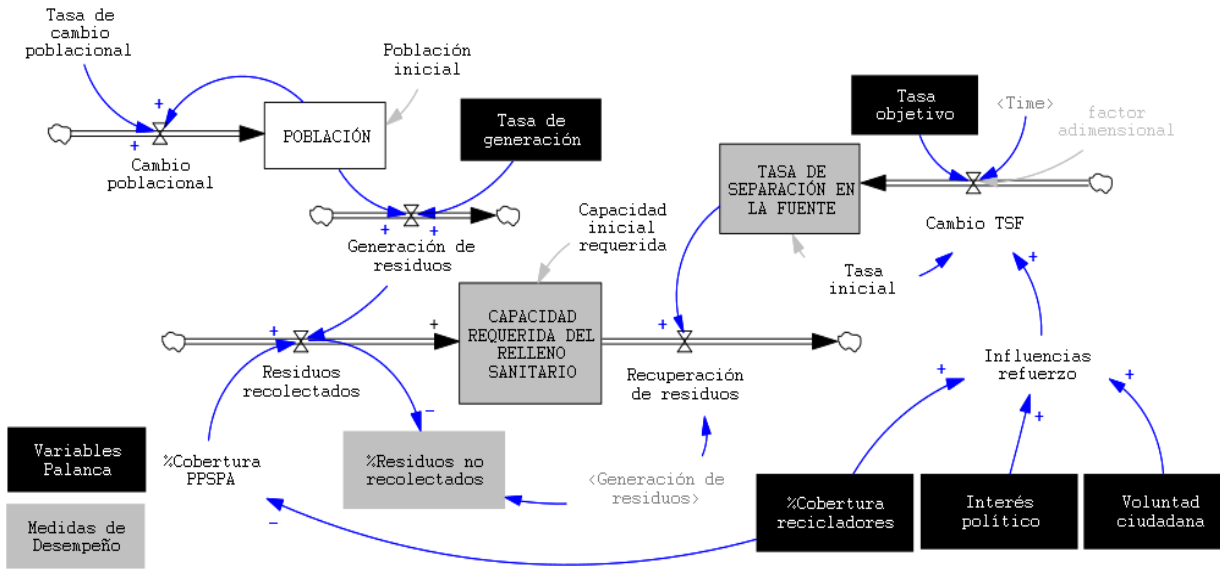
Tasa de cambio poblacional

Población inicial

+

+

POBLACIÓN

Cambio poblacional

Tasa de generación

+

+

Generación de residuos

Tasa objetivo

<Time>

factor adimensional

TASA DE SEPARACIÓN EN LA FUENTE

Cambio TSF

Capacidad inicial requerida

Tasa inicial

+

+

+

CAPACIDAD REQUERIDA DEL RELLENO SANITARIO

+

Residuos recolectados

Recuperación de residuos

Influencias refuerzo

+

–

+

+

Variables Palanca

%Cobertura PPSPA

%Residuos no recolectados

<Generación de residuos>

Medidas de Desempeño

–

%Cobertura recicladores

Interés político

Voluntad ciudadana